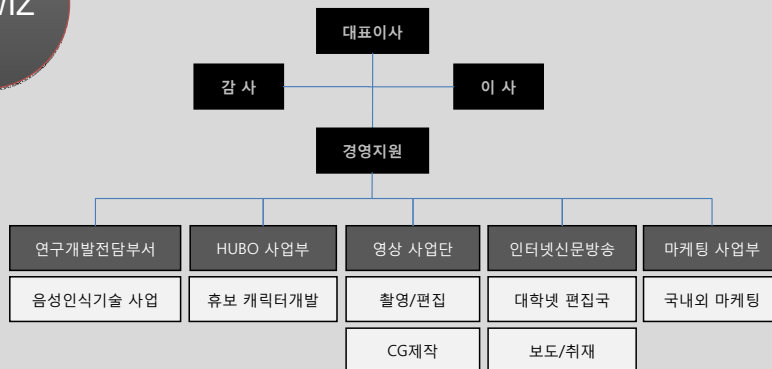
/12

대표이사

감 사

이 사

경영지원

연구개발전담부서

HUBO 사업부

영상 사업단

인터넷신문방송

마케팅 사업부

음성인식기술 사업

휴보 캐릭터개발

촬영/편집

대학넷 편집국

국내외 마케팅

CG제작

보도/취재